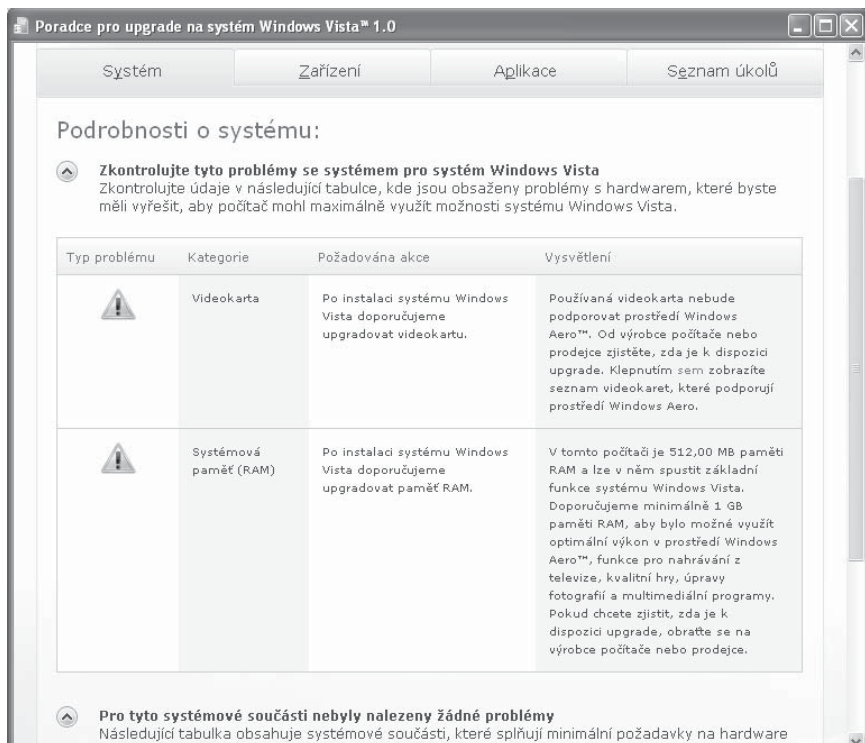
Poradce pro upgrade na systém Windows Vista™ 1.0

Systém | Zařízení | Aplikace | Seznam úkolů

Podrobnosti o systému:

Zkontrolujte tyto problémy se systémem pro systém Windows Vista
Zkontrolujte údaje v následující tabulce, kde jsou obsaženy problémy s hardwarem, které byste měli vyřešit, aby počítač mohl maximálně využít možnosti systému Windows Vista.

| Typ problému | Kategorie | Požadována akce | Vysvětlení |
|---|---|---|---|
| | Videokarta | Po instalaci systému Windows Vista doporučujeme upgradovat videokartu. | Používaná videokarta nebude podporovat prostředí Windows Aero™. Od výrobce počítače nebo prodejce zjistěte, zda je k dispozici upgrade. Klepnutím sem zobrazíte seznam videokaret, které podporují prostředí Windows Aero. |
| | Systémová paměť (RAM) | Po instalaci systému Windows Vista doporučujeme upgradovat paměť RAM. | V tomto počítači je 512,00 MB paměti RAM a lze v něm spustit základní funkce systému Windows Vista. Doporučujeme minimálně 1 GB paměti RAM, aby bylo možné využít optimální výkon v prostředí Windows Aero™, funkce pro nahrávání z televize, kvalitní hry, úpravy fotografií a multimediální programy. Pokud chcete zjistit, zda je k dispozici upgrade, obraťte se na výrobce počítače nebo prodejce. |

Pro tyto systémové součásti nebyly nalezeny žádné problémy
Následující tabulka obsahuje systémové součásti, které splňují minimální požadavky na hardware